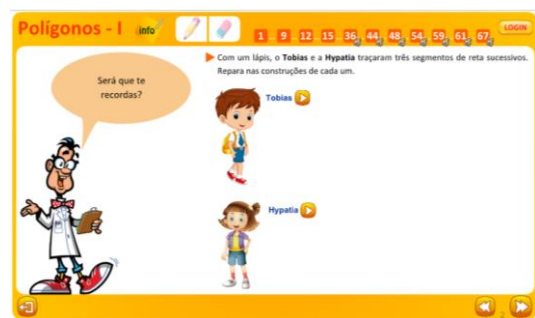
Polígonos - I info

1 9 12 15 36 44 48 54 59 61 67

LOGIN

Será que te recordas?

Com um lápis, o **Tobias** e a **Hypatia** traçaram três segmentos de reta sucessivos. Repara nas construções de cada um.

Tobias

Hypatia